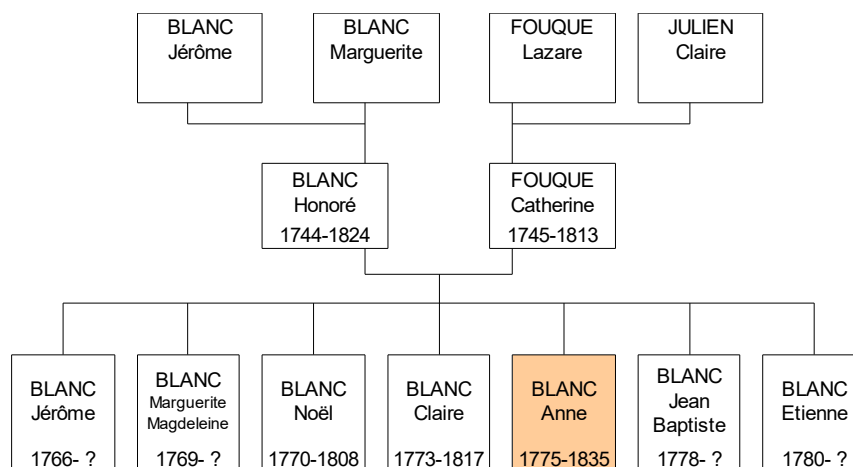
BLANC
Jérôme

BLANC
Marguerite

FOUQUE
Lazare

JULIEN
Claire

BLANC
Honoré
1744-1824

FOUQUE
Catherine
1745-1813

BLANC
Jérôme
1766- ?

BLANC
Marguerite
Magdeleine
1769- ?

BLANC
Noël
1770-1808

BLANC
Claire
1773-1817

BLANC
Anne
1775-1835

BLANC
Jean
Baptiste
1778- ?

BLANC
Etienne
1780- ?